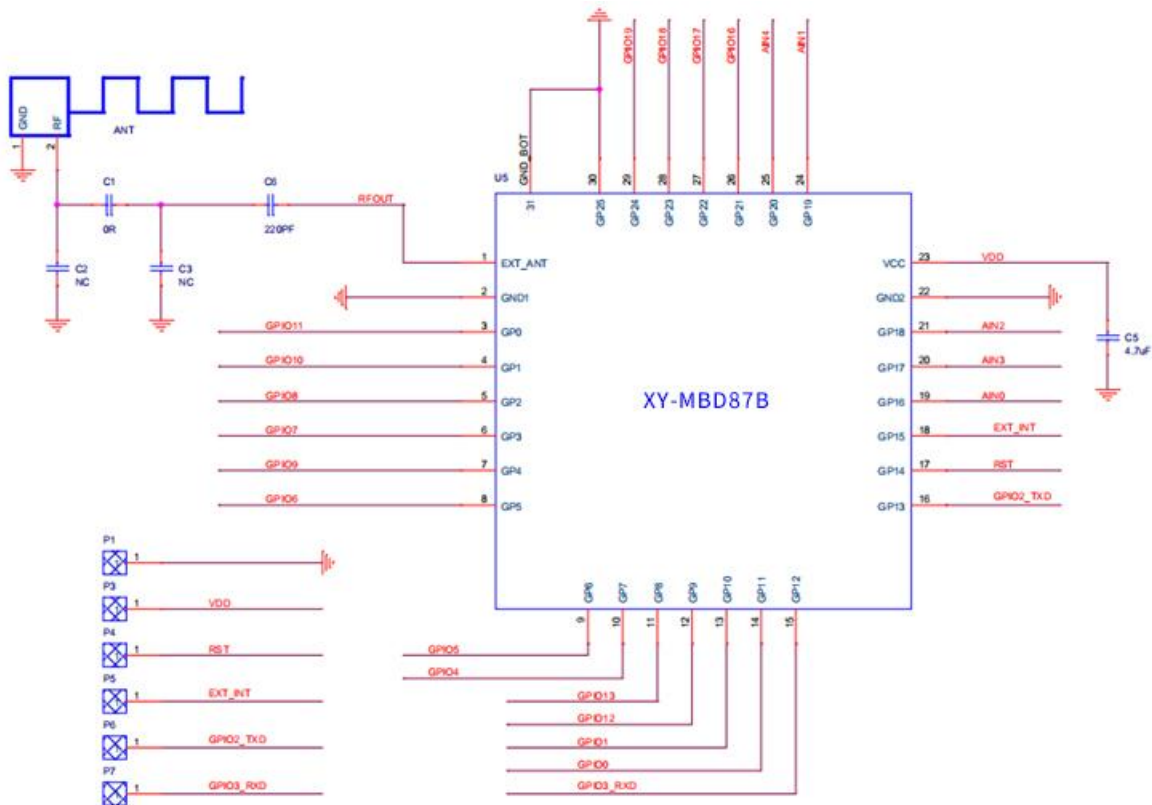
GND RF
ANT
1 2
C1
0R
C0
220PF
RFOUT
C2
NC
C3
NC
GPIO19 GPIO18 GPIO17 GPIO16 AIN4 AIN1
GND_BOT
U5
31 30 29 28 27 26 25 24
GP25 GP24 GP23 GP22 GP21 GP20 GP19
1 EXT_ANT
2 GND1
GPIO11 3 GP0
GPIO10 4 GP1
GPIO8 5 GP2
GPIO7 6 GP3
GPIO9 7 GP4
GPIO6 8 GP5
XY-MBD87B
VCC 23 VDD
GND2 22
GP18 21 AIN2
GP17 20 AIN3
GP16 19 AIN0
GP15 18 EXT_INT
GP14 17 RST
GP13 16 GPIO2_TXD
C5
4.7uF
GP6 GP7 GP8 GP9 GP10 GP11 GP12
9 10 11 12 13 14 15
P1 1
P3 1 VDD
P4 1 RST
P5 1 EXT_INT
P6 1 GPIO2_TXD
P7 1 GPIO3_RXD
GPIO5
GPIO4
GPIO13
GPIO12
GPIO1
GPIO0
GPIO3_RXD